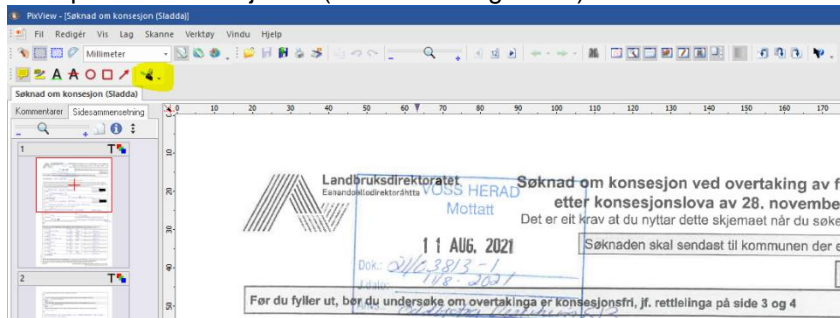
PixView - [Søknad om konsesjon (Sladda)]
Fil Redigér Vis Lag Skanne Verktøy Vindu Hjelp
Millimeter
Søknad om konsesjon (Sladda)
Kommentarer Sidesammensetning
1
2
10 20 30 40 50 60 70 80 90 100 110 120 130 140 150 160 170
Landbruksdirektoratet
Eanandoallodirektoráhtta
VOSS HERAD
Mottatt
11 AUG. 2021
Dok.: 21/3813-1
Arkiv: 118-2021
Søknad om konsesjon ved overtaking av f
etter konsesjonslova av 28. novembe
Det er eit krav at du nyttar dette skjemaet når du søke
Søknaden skal sendast til kommunen der e
Før du fyller ut, bør du undersøke om overtakinga er konsesjonsfri, jf. rettleiinga på side 3 og 4